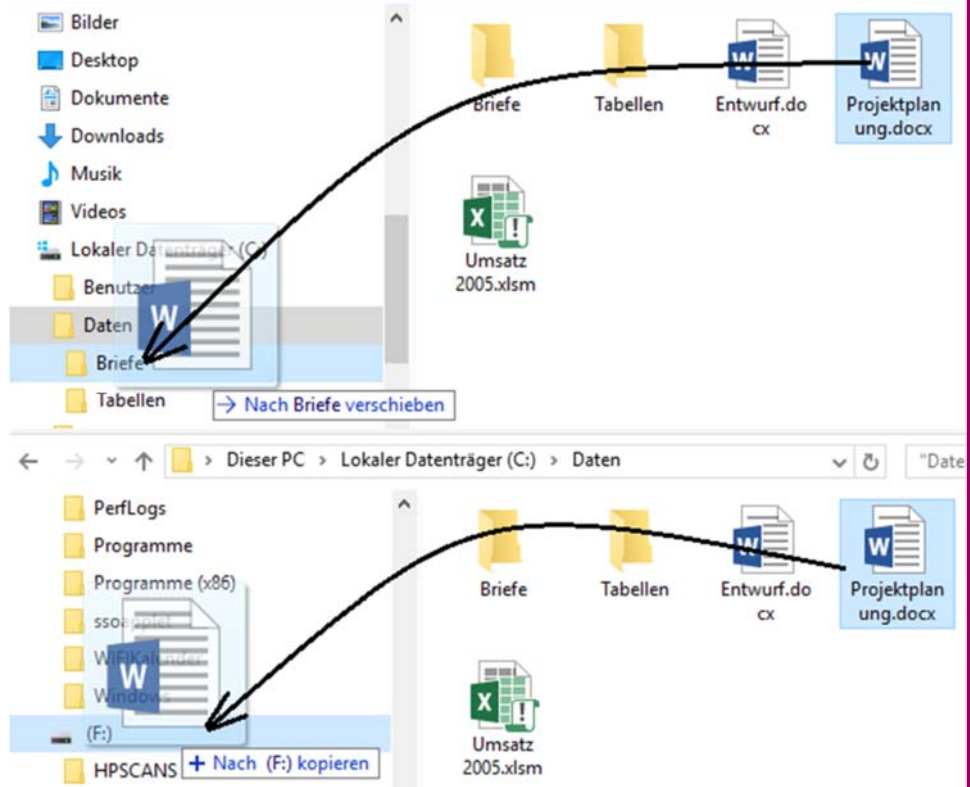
Bilder
Desktop
Dokumente
Downloads
Musik
Videos
Lokaler Datenträger (C:)
Benutzer
Daten
Briefe
Tabellen

Briefe
Tabellen
Entwurf.docx
Projektplanung.docx
Umsatz 2005.xlsm

→ Nach Briefe verschieben

Dieser PC > Lokaler Datenträger (C:) > Daten
"Date

PerfLogs
Programme
Programme (x86)
ssoapplet
WIFIKalender
Windows
(F:)
HPSCANS

Briefe
Tabellen
Entwurf.docx
Projektplanung.docx
Umsatz 2005.xlsm

+ Nach (F:) kopieren